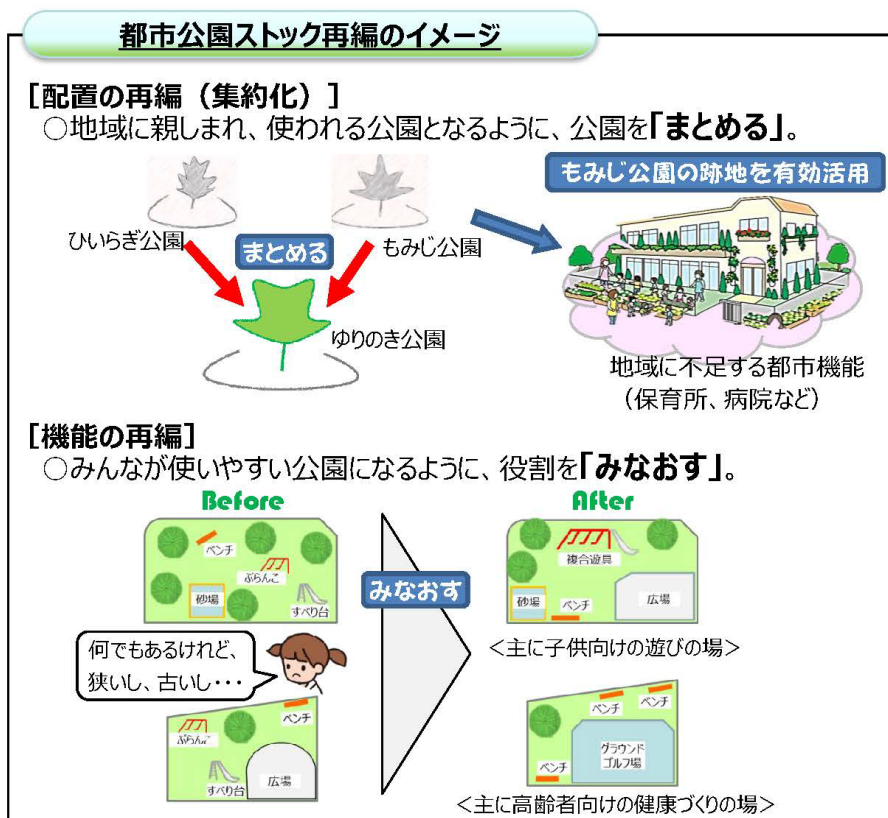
都市公園ストック再編のイメージ

[配置の再編（集約化）]
○地域に親しまれ、使われる公園となるように、公園を「まとめる」。

もみじ公園の跡地を有効活用

ひいらぎ公園
まとめる
もみじ公園
ゆりのき公園

地域に不足する都市機能
（保育所、病院など）

[機能の再編]
○みんなが使いやすい公園になるように、役割を「みなおす」。

Before
ベンチ
ぶらんこ
砂場
すべり台

何でもあるけれど、
狭いし、古いし・・・

ぶらんこ
ベンチ
すべり台
広場

みなおす

After
複合遊具
砂場
ベンチ
広場
<主に子供向けの遊びの場>

ベンチ
ベンチ
グラウンドゴルフ場
ベンチ
<主に高齢者向けの健康づくりの場>